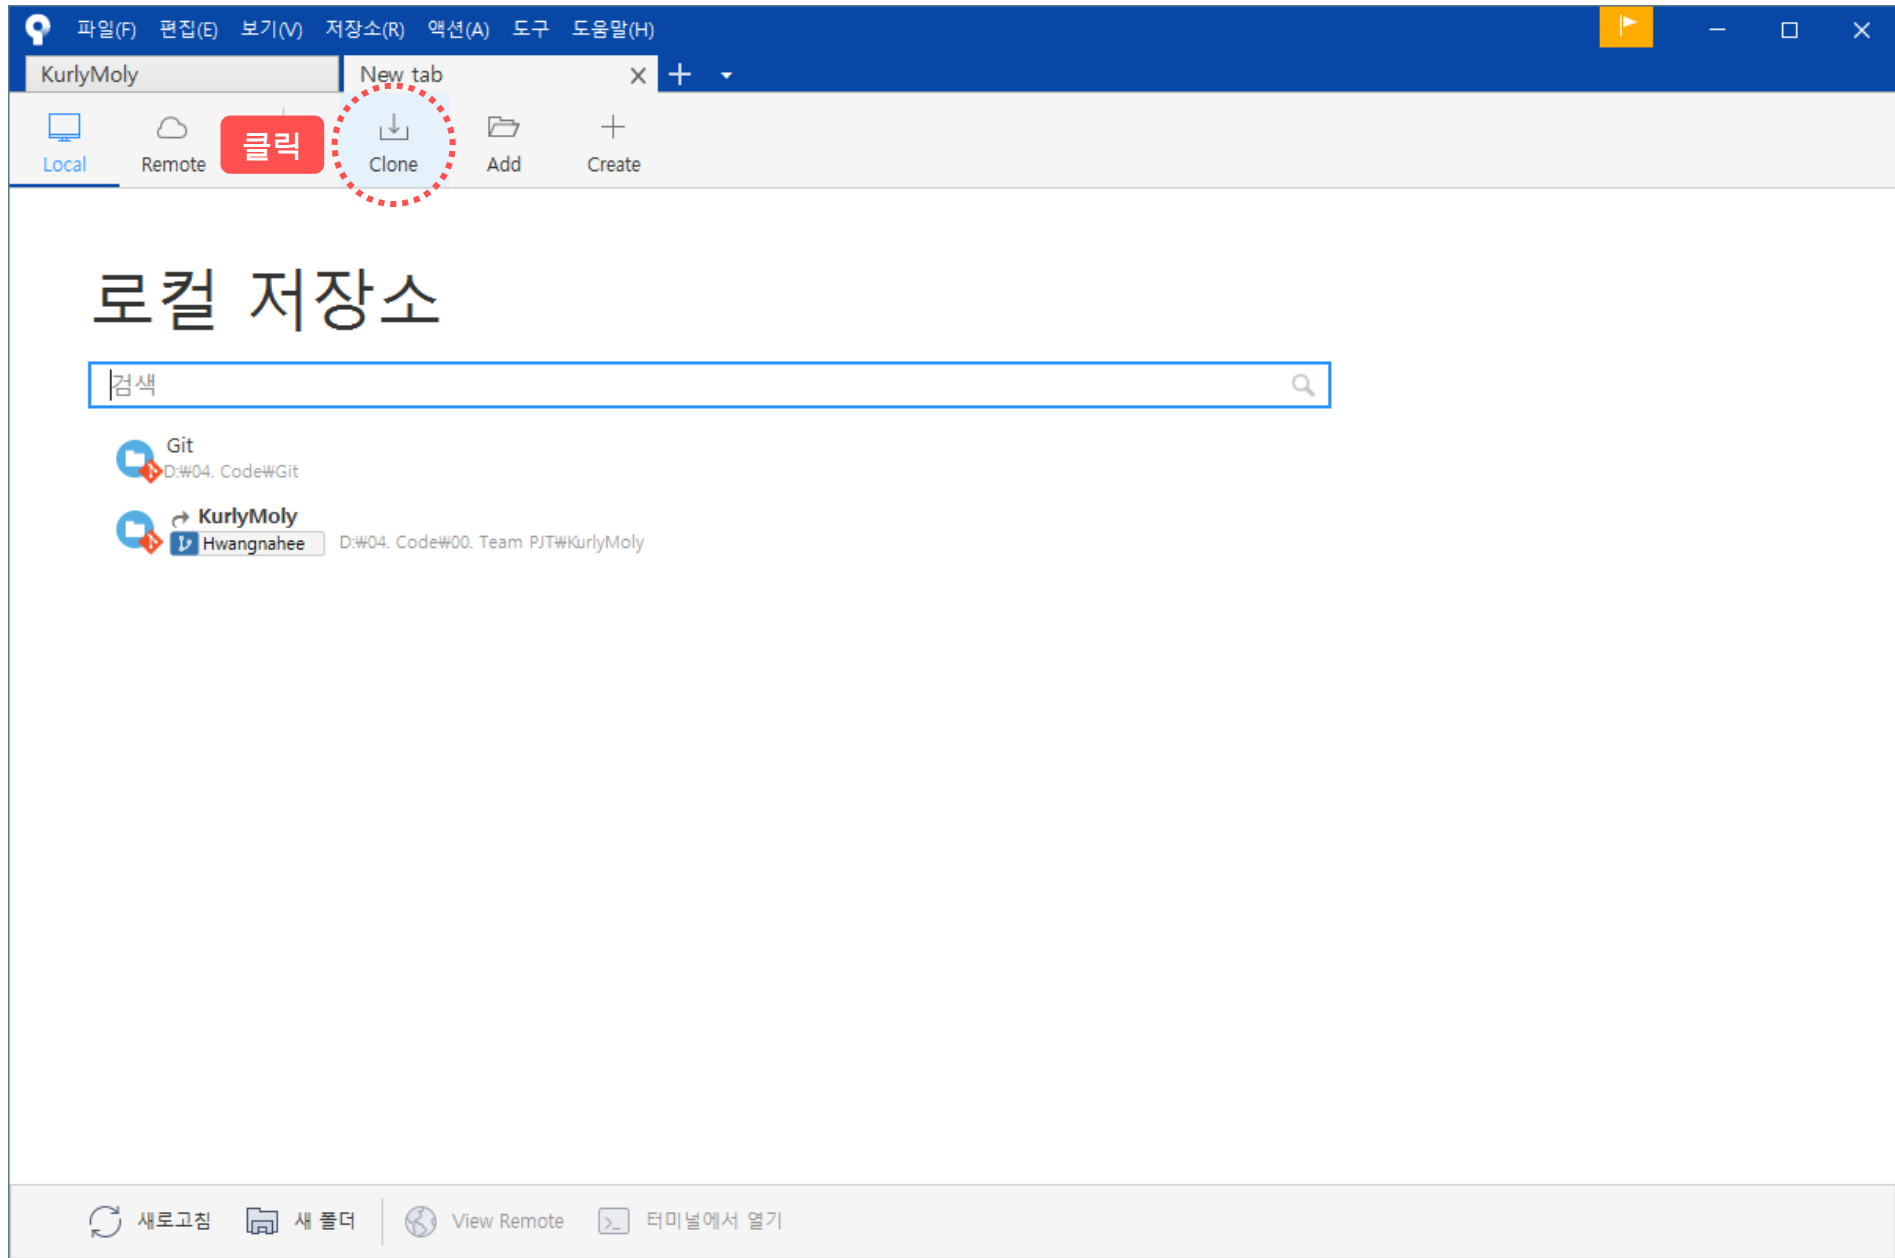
파일(F) 편집(E) 보기(V) 저장소(R) 액션(A) 도구 도움말(H)

KurlyMoly

New tab

Local

Remote

클릭

Clone

Add

Create

로컬 저장소

검색

Git
D:₩04. Code₩Git

KurlyMoly
Hwangnahee
D:₩04. Code₩00. Team PJT₩KurlyMoly

새로고침 새 폴더 View Remote 터미널에서 열기